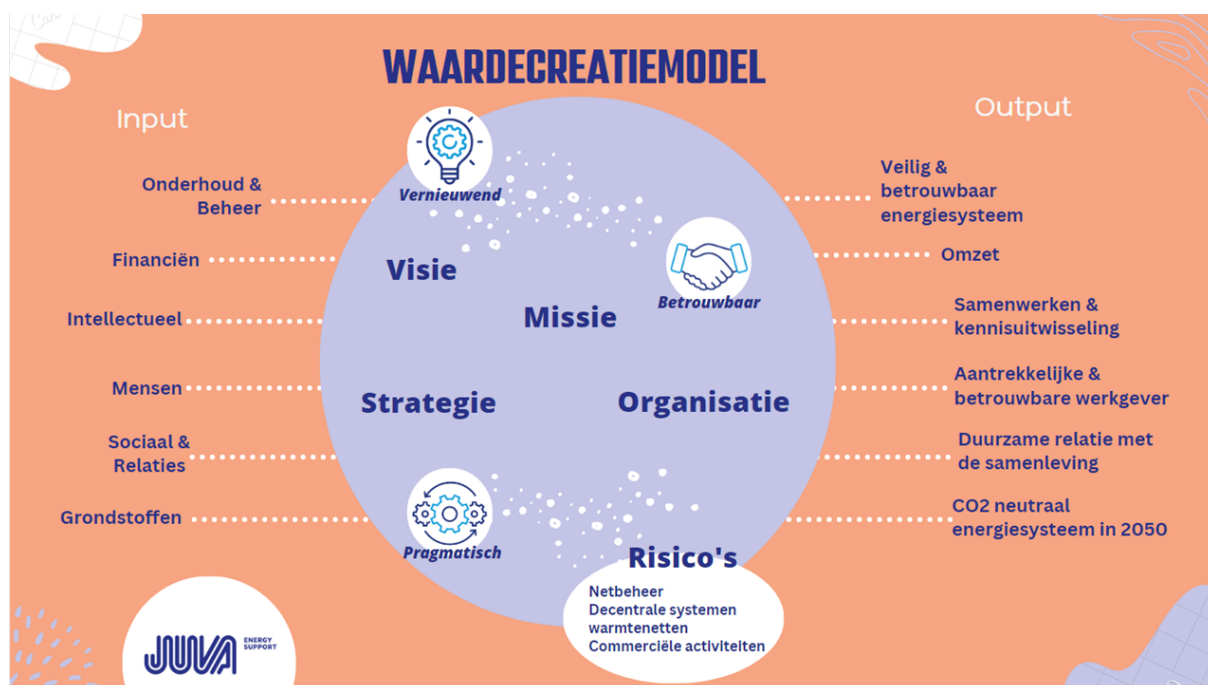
WAARDECREATIEMODEL

Input

Onderhoud & Beheer

Financiën

Intellectueel

Mensen

Sociaal & Relaties

Grondstoffen

Vernieuwend

Visie

Missie

Betrouwbaar

Strategie

Organisatie

Pragmatisch

Risico's

Netbeheer
Decentrale systemen
warmtenetten
Commerciële activiteiten

Output

Veilig & betrouwbaar energiesysteem

Omzet

Samenwerken & kennisuitwisseling

Aantrekkelijke & betrouwbare werkgever

Duurzame relatie met de samenleving

CO2 neutraal energiesysteem in 2050

JUVA ENERGY SUPPORT